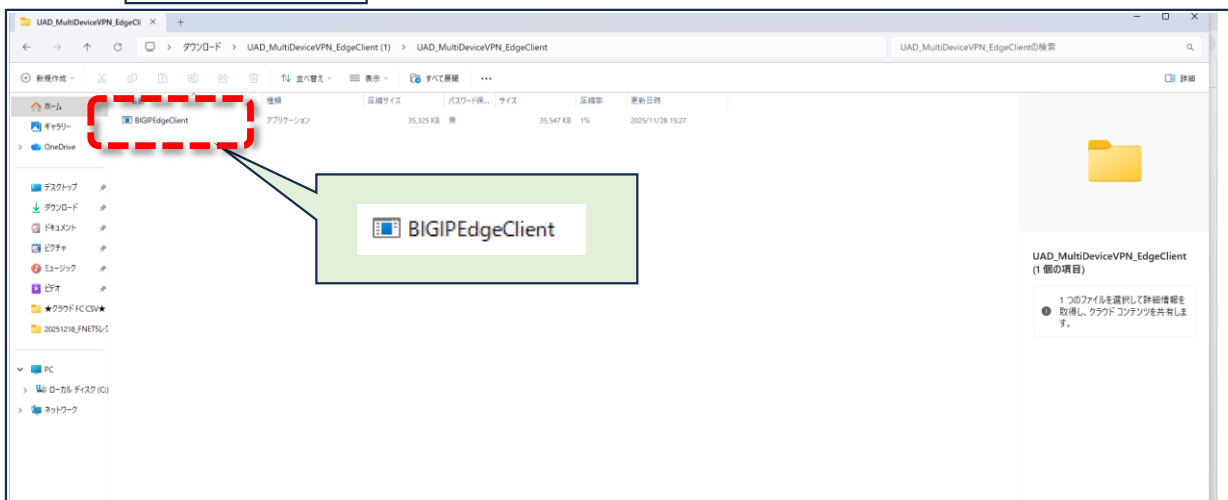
UAD_MultiDeviceVPN_EdgeCl ×  +

ダウンロード > UAD_MultiDeviceVPN_EdgeClient (1) > UAD_MultiDeviceVPN_EdgeClient

UAD_MultiDeviceVPN_EdgeClientの検索

新規作成   並べ替え   表示   すべて展開   ...   詳細

ホーム
ギャラリー
OneDrive

デスクトップ
ダウンロード
ドキュメント
ピクチャ
ミュージック
ビデオ
★クラウド FC CSV★
20251218_FNETSレ

PC
ローカル ディスク (C:)
ネットワーク

| 名前 | 種類 | 圧縮サイズ | パスワード保... | サイズ | 圧縮率 | 更新日時 |
|---|---|---|---|---|---|---|
| BIGIPEdgeClient | アプリケーション | 35,325 KB | 無 | 35,547 KB | 1% | 2025/11/28 15:27 |

BIGIPEdgeClient

UAD_MultiDeviceVPN_EdgeClient
(1 個の項目)

1 つのファイルを選択して詳細情報を取得し、クラウド コンテンツを共有します。